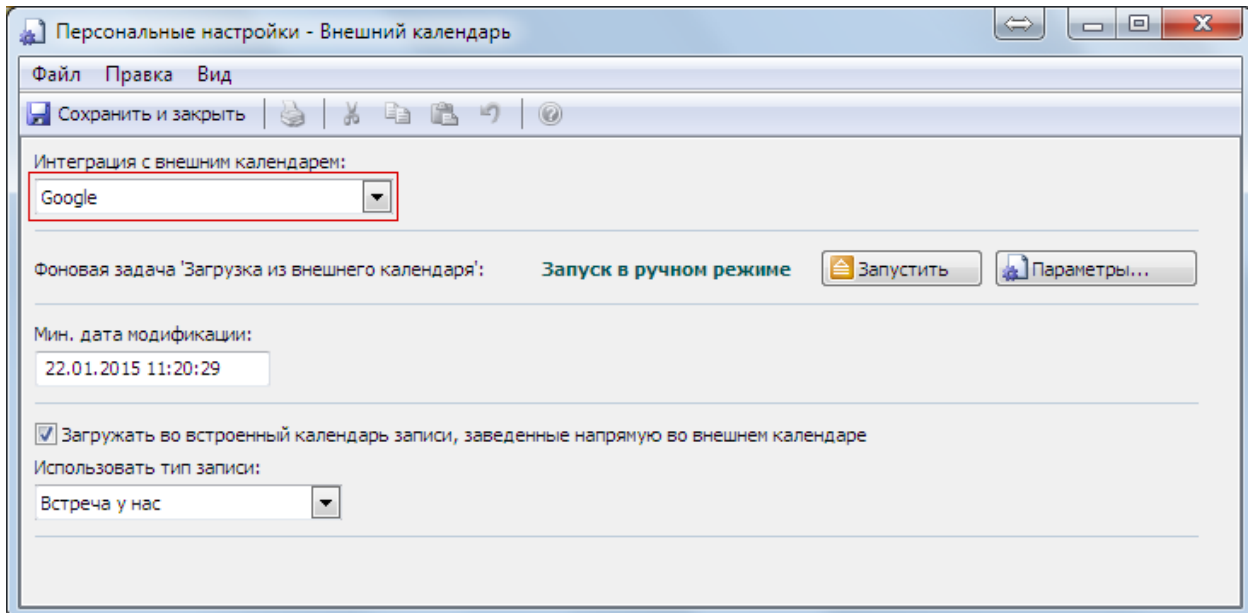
Персональные настройки - Внешний календарь

Файл Правка Вид

Сохранить и закрыть

Интеграция с внешним календарем:

Google

Фоновая задача 'Загрузка из внешнего календаря': Запуск в ручном режиме Запустить Параметры...

Мин. дата модификации:

22.01.2015 11:20:29

Загружать во встроенный календарь записи, заведенные напрямую во внешнем календаре

Использовать тип записи:

Встреча у нас